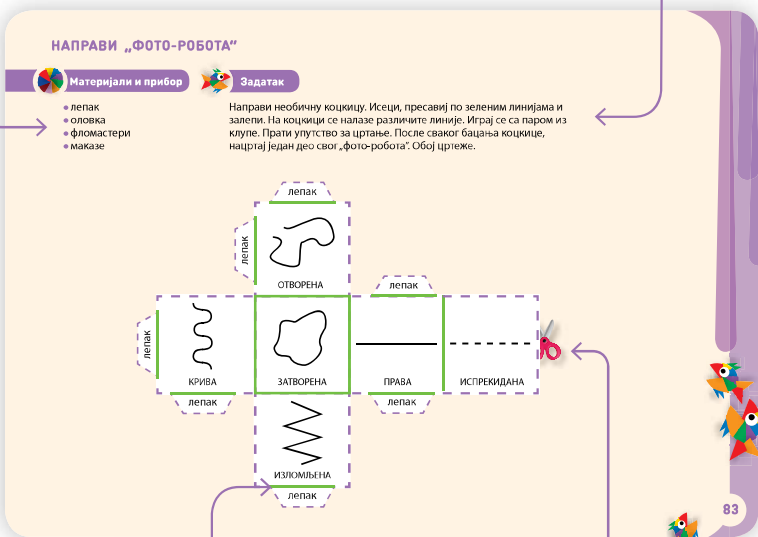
НАПРАВИ „ФОТО-РОБОТА"

Материјали и прибор

Задатак

• лепак
• оловка
• фломастери
• маказе

Направи необичну коцкицу. Исеци, пресавиј по зеленим линијама и залепи. На коцкици се налазе различите линије. Играј се са паром из клупе. Прати упутство за цртање. После сваког бацања коцкице, нацртај један део свог „фото-робота". Обој цртеже.

лепак

лепак

ОТВОРЕНА

лепак

лепак

КРИВА

ЗАТВОРЕНА

ПРАВА

ИСПРЕКИДАНА

лепак

лепак

ИЗЛОМЉЕНА

лепак

83